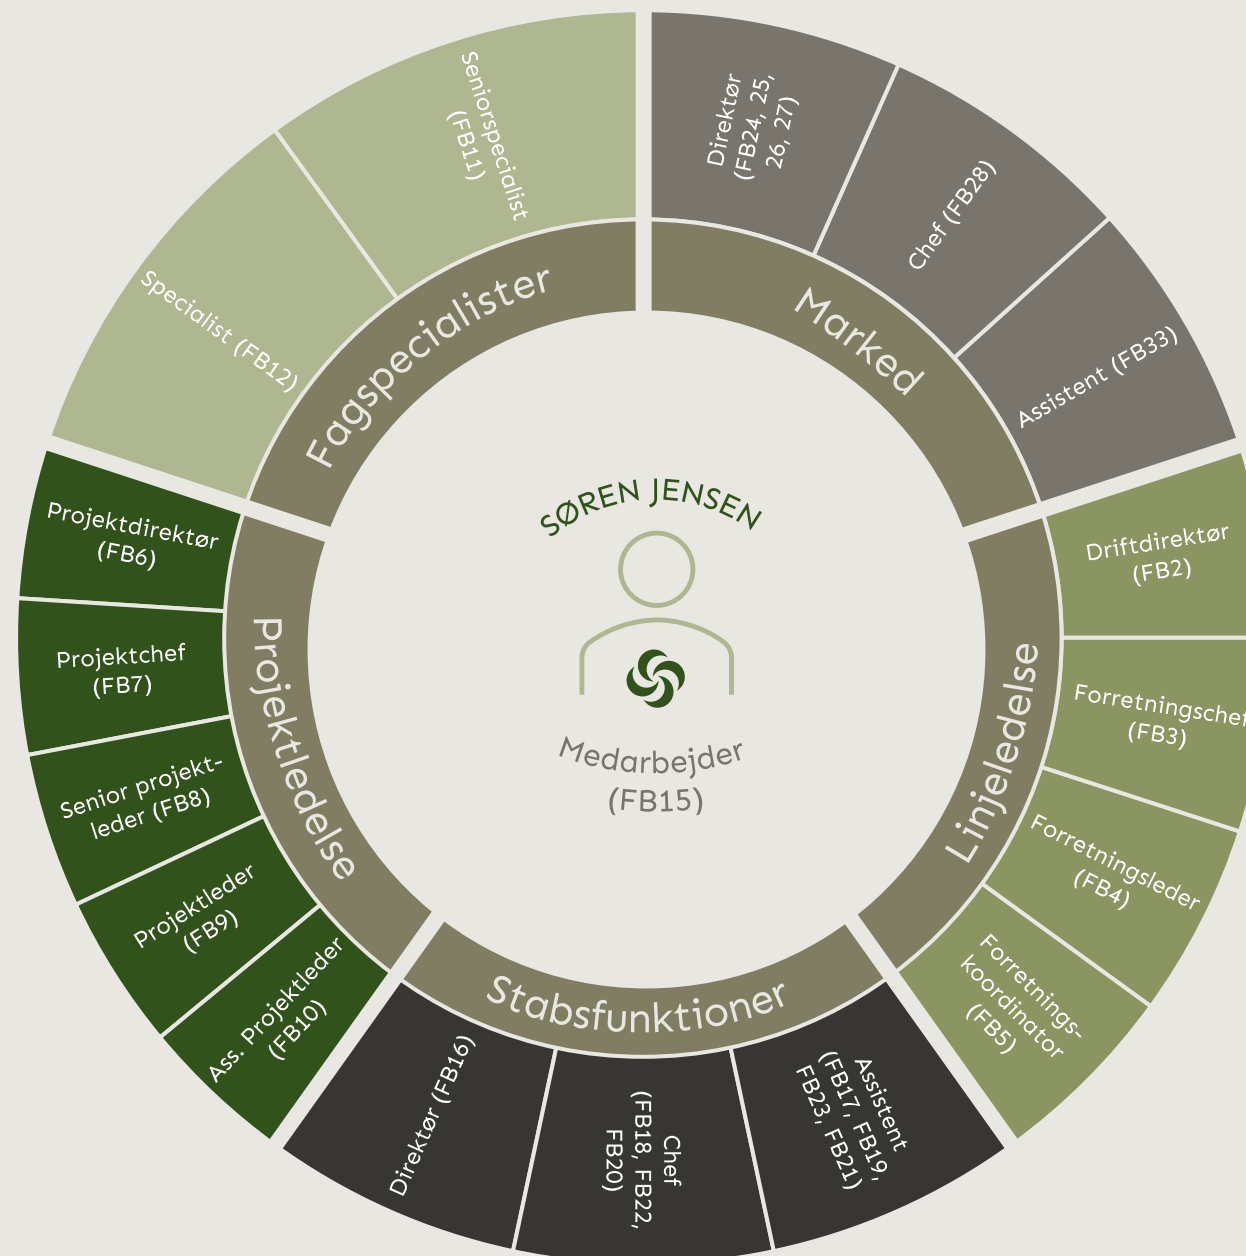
SØREN JENSEN

Medarbejder
(FB15)

Fagspecialister

Seniorspecialist (FB11)

Specialist (FB12)

Marked

Direktør (FB24, 25, 26, 27)

Chef (FB28)

Assistent (FB33)

Linjeledelse

Driftdirektør (FB2)

Forretningschef (FB3)

Forretningsleder (FB4)

Forretningskoordinator (FB5)

Stabsfunktioner

Assistent (FB17, FB19, FB23, FB21)

Chef (FB18, FB22, FB20)

Direktør (FB16)

Projektledelse

Projektdirektør (FB6)

Projektchef (FB7)

Senior projektleder (FB8)

Projektleder (FB9)

Ass. Projektleder (FB10)